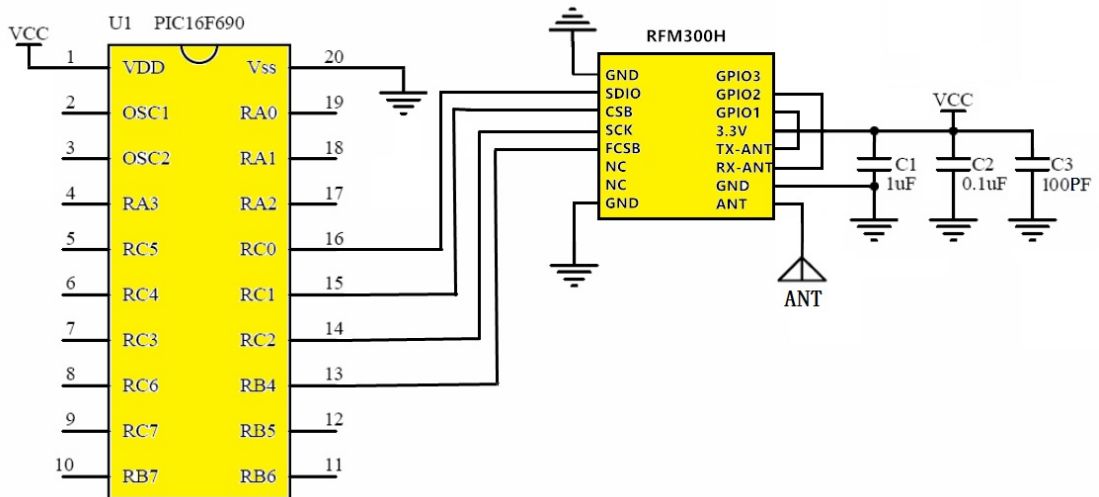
VCC

U1 PIC16F690

| | | | |
|---|---|---|---|
| 1 | VDD | Vss | 20 |
| 2 | OSC1 | RA0 | 19 |
| 3 | OSC2 | RA1 | 18 |
| 4 | RA3 | RA2 | 17 |
| 5 | RC5 | RC0 | 16 |
| 6 | RC4 | RC1 | 15 |
| 7 | RC3 | RC2 | 14 |
| 8 | RC6 | RB4 | 13 |
| 9 | RC7 | RB5 | 12 |
| 10 | RB7 | RB6 | 11 |

RFM300H

| | |
|---|---|
| GND | GPIO3 |
| SDIO | GPIO2 |
| CSB | GPIO1 |
| SCK | 3.3V |
| FCSB | TX-ANT |
| NC | RX-ANT |
| NC | GND |
| GND | ANT |

ANT

VCC

C1 1uF

C2 0.1uF

C3 100PF